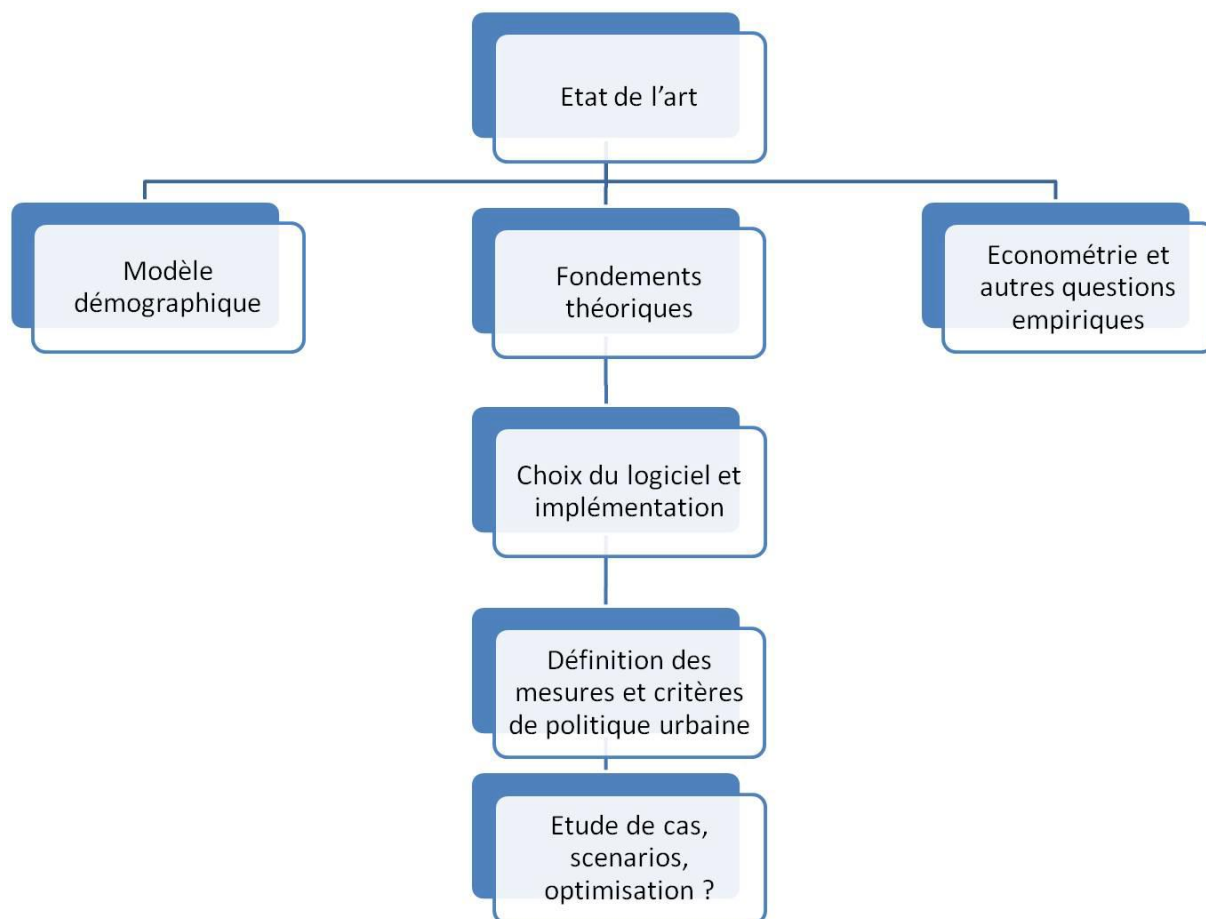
Etat de l’art

Modèle démographique

Fondements théoriques

Econométrie et autres questions empiriques

Choix du logiciel et implémentation

Définition des mesures et critères de politique urbaine

Etude de cas, scenarios, optimisation ?